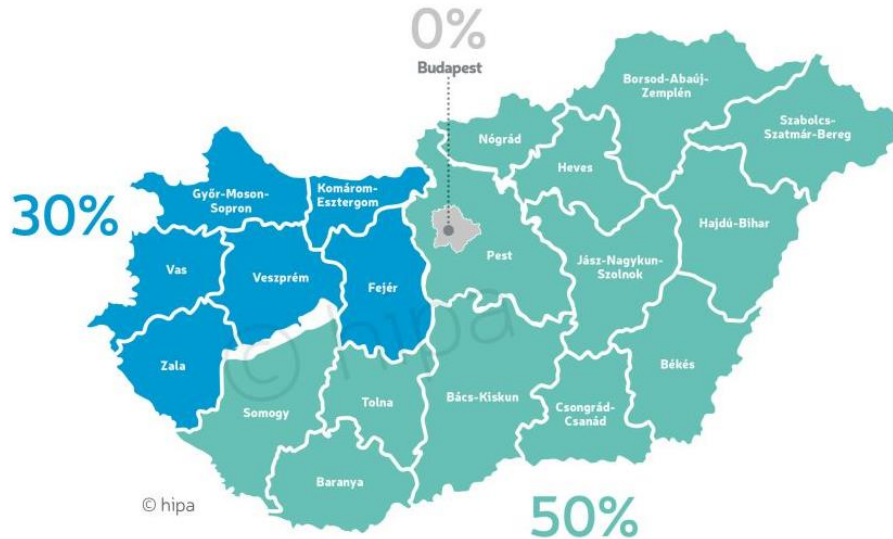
0%
Budapest

30%

Győr-Moson-Sopron
Komárom-Esztergom
Vas
Veszprém
Fejér
Zala

Nógrád
Borsod-Abaúj-Zemplén
Szabolcs-Szatmár-Bereg
Heves
Hajdú-Bihar
Pest
Jász-Nagykun-Szolnok
Békés
Somogy
Tolna
Bács-Kiskun
Csongrád-Csanád
Baranya

© hipa

© hipa

50%